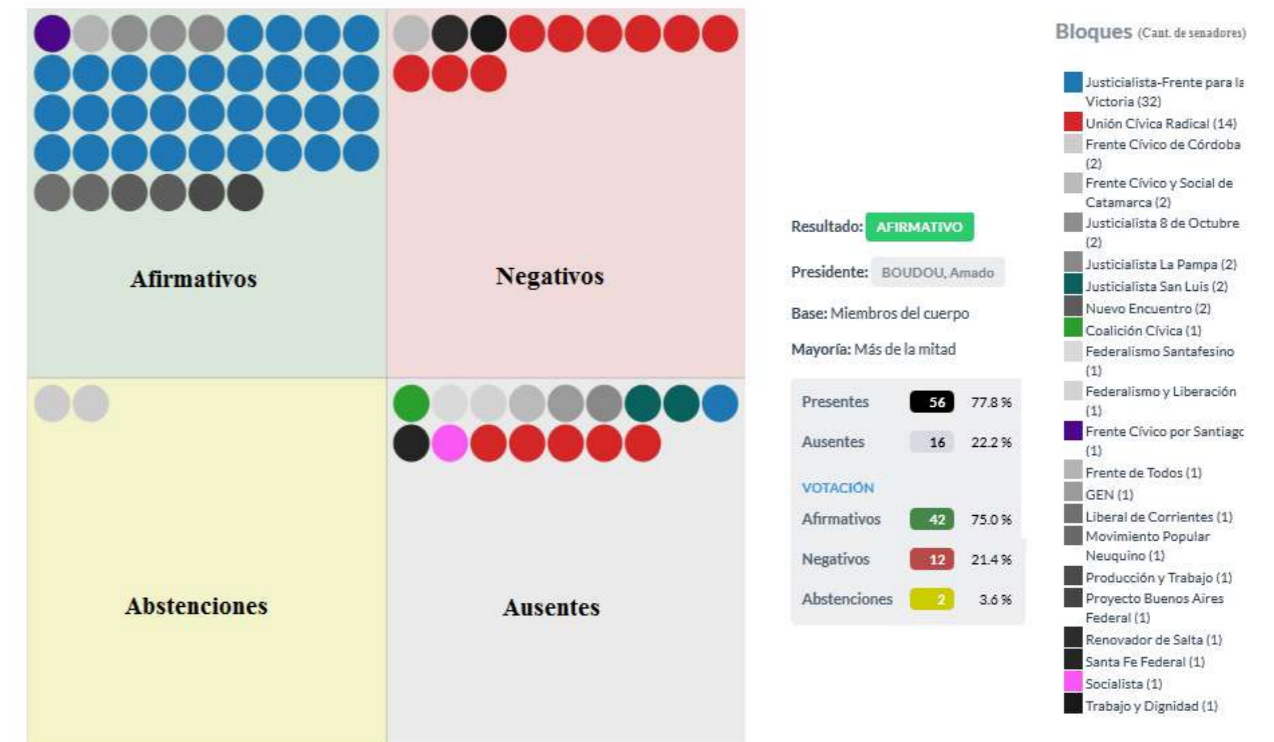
Afirmativos

Negativos

Abstenciones

Ausentes

Resultado: AFIRMATIVO

Presidente: BOUDOU, Amado

Base: Miembros del cuerpo

Mayoría: Más de la mitad

| | | |
|---|---|---|
| Presentes | 56 | 77.8 % |
| Ausentes | 16 | 22.2 % |

VOTACIÓN

| | | |
|---|---|---|
| Afirmativos | 42 | 75.0 % |
| Negativos | 12 | 21.4 % |
| Abstenciones | 2 | 3.6 % |

Bloques (Cant. de senadores)

Justicialista-Frente para la Victoria (32)
Unión Cívica Radical (14)
Frente Cívico de Córdoba (2)
Frente Cívico y Social de Catamarca (2)
Justicialista 8 de Octubre (2)
Justicialista La Pampa (2)
Justicialista San Luis (2)
Nuevo Encuentro (2)
Coalición Cívica (1)
Federalismo Santafesino (1)
Federalismo y Liberación (1)
Frente Cívico por Santiago (1)
Frente de Todos (1)
GEN (1)
Liberal de Corrientes (1)
Movimiento Popular Neuquino (1)
Producción y Trabajo (1)
Proyecto Buenos Aires Federal (1)
Renovador de Salta (1)
Santa Fe Federal (1)
Socialista (1)
Trabajo y Dignidad (1)